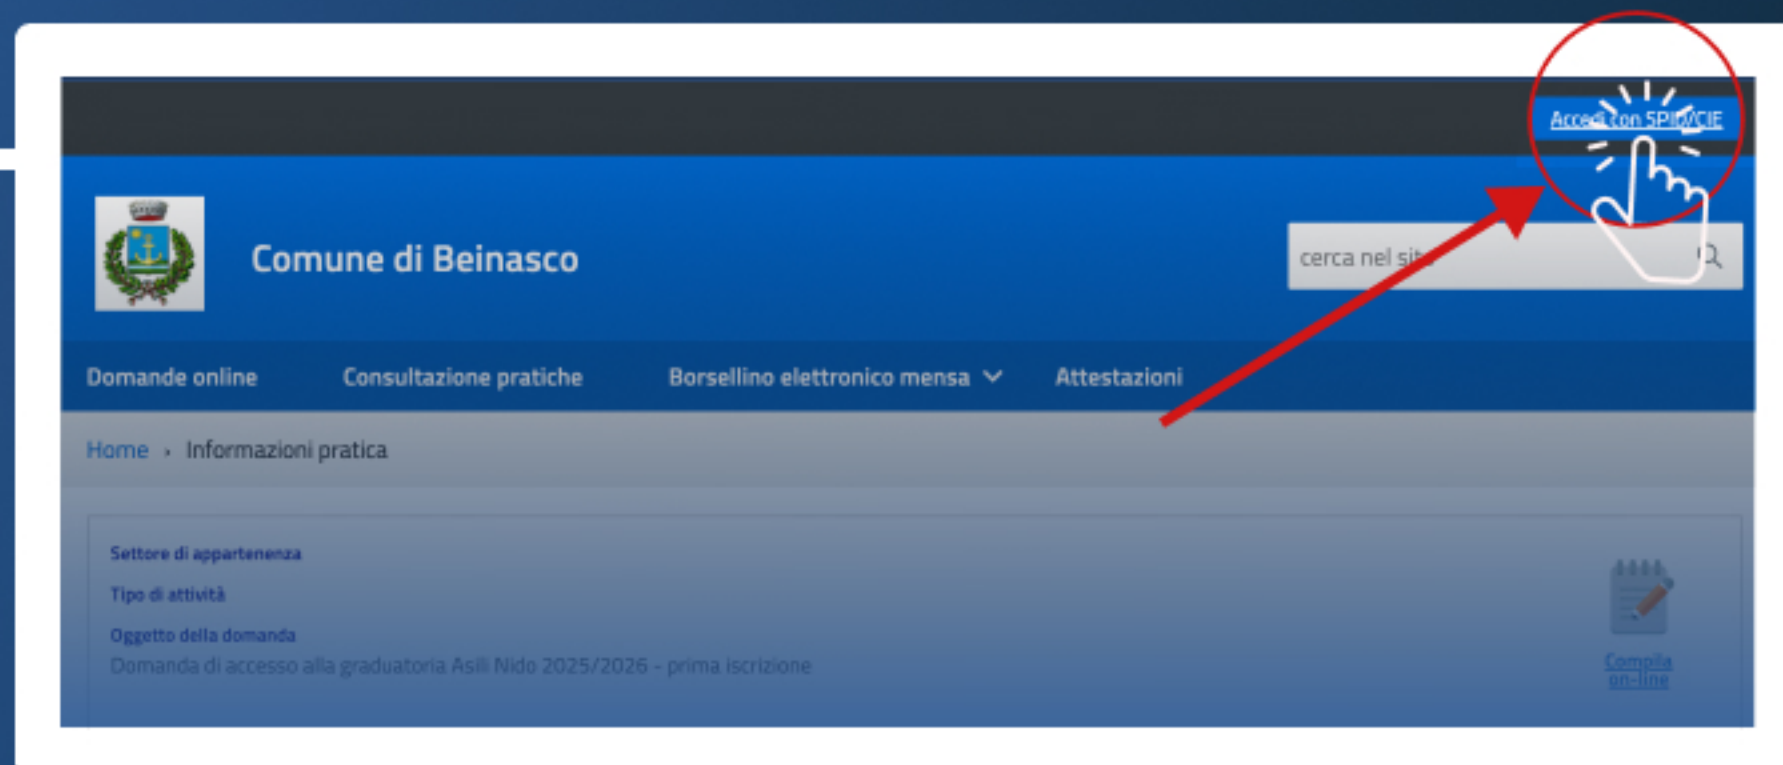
Accedi con SPID/CIE

Comune di Beinasco

cerca nel sito

Domande online Consultazione pratiche Borsellino elettronico mensa Attestazioni

Home › Informazioni pratica

Settore di appartenenza

Tipo di attività

Oggetto della domanda
Domanda di accesso alla graduatoria Asili Nido 2025/2026 - prima iscrizione

Compila on-line